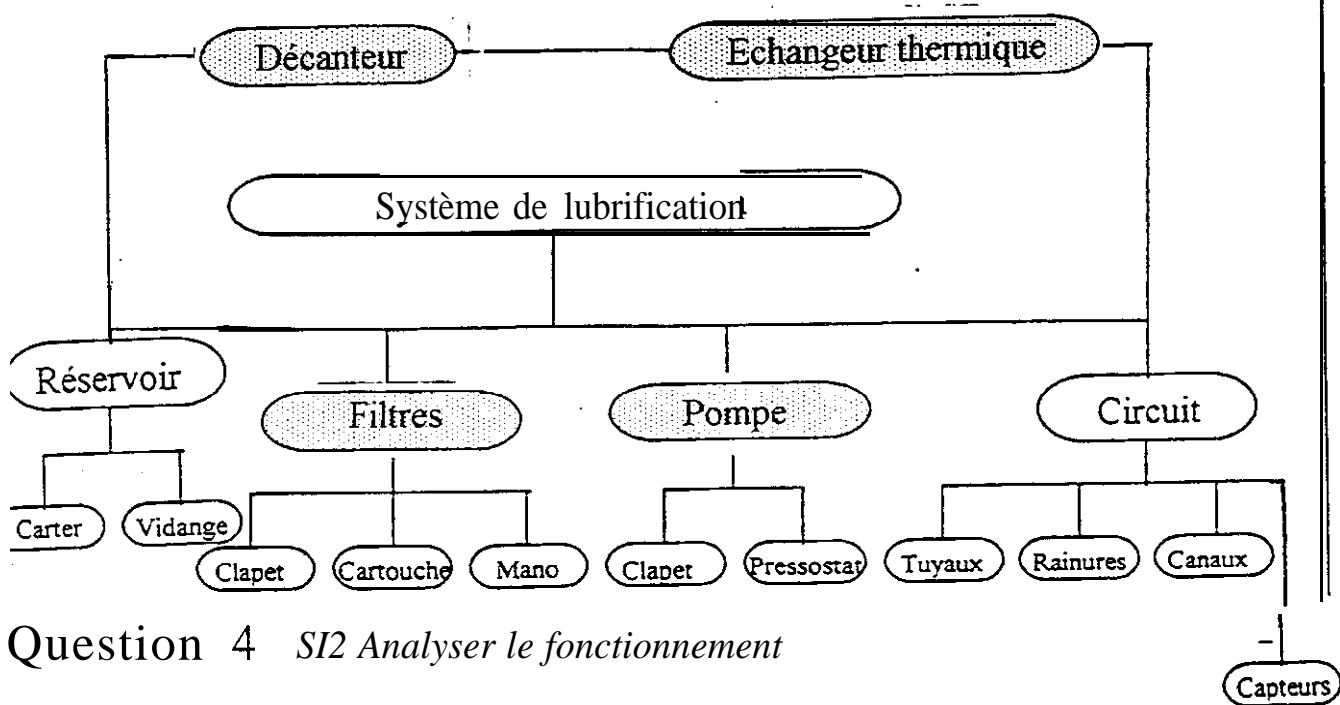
Décanteur

Echangeur thermique

Système de lubrification

Réservoir

Filtres

Pompe

Circuit

Carter

Vidange

Clapet

Cartouche

Mano

Clapet

Pressostat

Tuyaux

Rainures

Canaux

Capteurs

Question 4 *SI2 Analyser le fonctionnement*